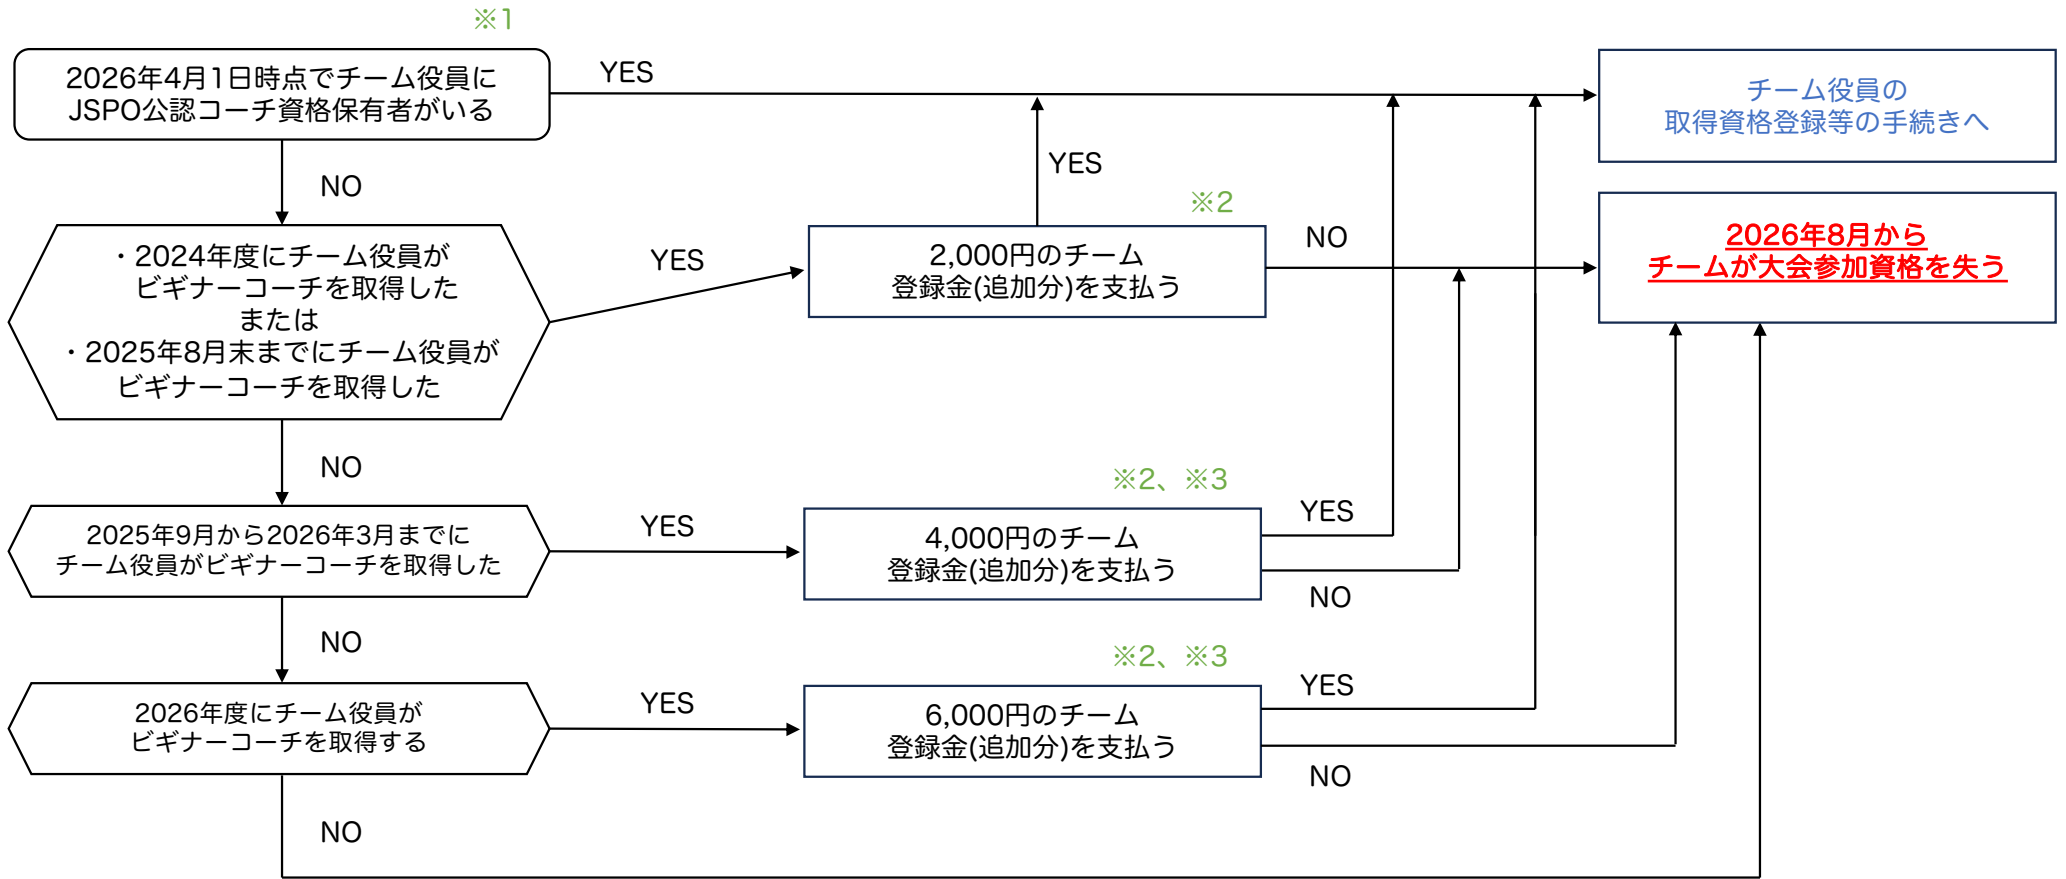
※1

2026年4月1日時点でチーム役員にJSPO公認コーチ資格保有者がいる

YES

チーム役員の取得資格登録等の手続きへ

NO

YES

※2

・2024年度にチーム役員がビギナーコーチを取得した
または
・2025年8月末までにチーム役員がビギナーコーチを取得した

YES

2,000円のチーム登録金(追加分)を支払う

NO

2026年8月からチームが大会参加資格を失う

NO

※2、※3

2025年9月から2026年3月までにチーム役員がビギナーコーチを取得した

YES

4,000円のチーム登録金(追加分)を支払う

YES

NO

NO

※2、※3

2026年度にチーム役員がビギナーコーチを取得する

YES

6,000円のチーム登録金(追加分)を支払う

YES

NO

NO